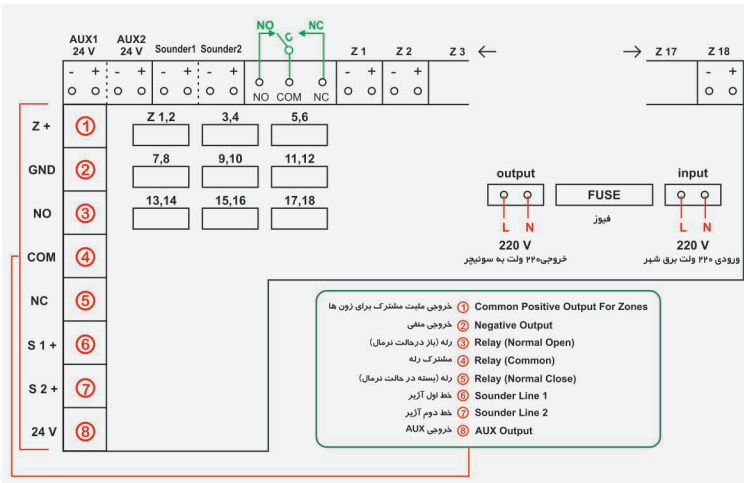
AUX1 24 V
AUX2 24 V
Sounder1
Sounder2
NO
C
NC
Z 1
Z 2
Z 3
Z 17
Z 18

- + - + - + - +
NO COM NC
- + - +
- +

Z + ①
GND ②
NO ③
COM ④
NC ⑤
S 1 + ⑥
S 2 + ⑦
24 V ⑧

| Z 1,2 | 3,4 | 5,6 |
|---|---|---|
| 7,8 | 9,10 | 11,12 |
| 13,14 | 15,16 | 17,18 |

output
L N
220 V
خروجی۲۲۰ ولت به سونیچر

FUSE
فیوز

input
L N
220 V
ورودی ۲۲۰ ولت برق شهر

① خروجی مثبت مشترک برای زون ها Common Positive Output For Zones
② خروجی منفی Negative Output
③ رله (باز درحالت نرمال) Relay (Normal Open)
④ مشترک رله Relay (Common)
⑤ رله (بسته در حالت نرمال) Relay (Normal Close)
⑥ خط اول آژیر Sounder Line 1
⑦ خط دوم آژیر Sounder Line 2
⑧ خروجی AUX AUX Output